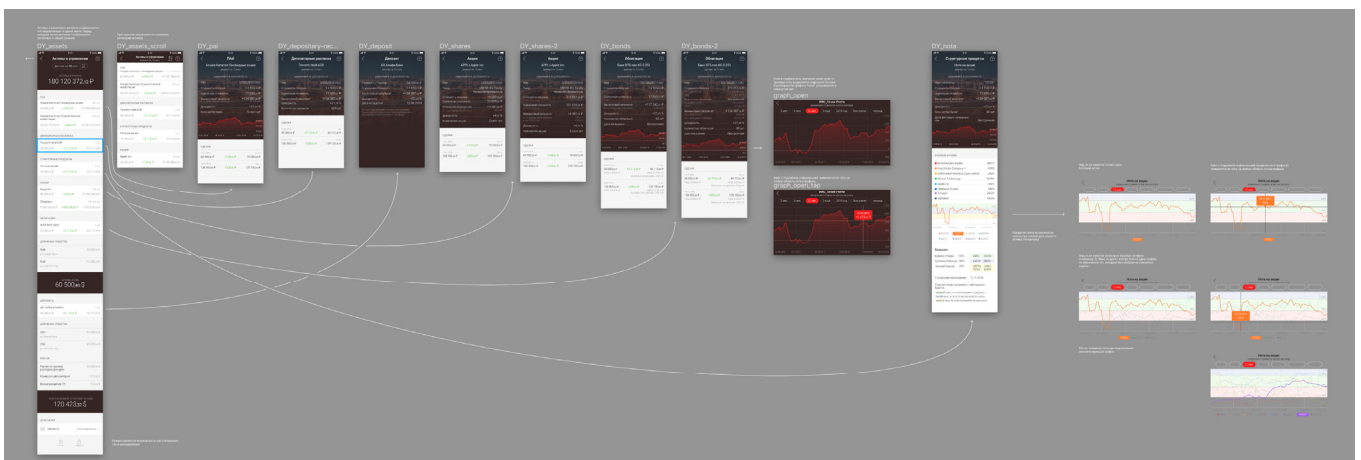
DY_assets

DY_assets_scroll

DY_pai

DY_depositary-rec...

DY_deposit

DY_shares

DY_shares-2

DY_bonds

DY_bonds-2

DY_nota

graph_open

graph_open_tap

Активы в управлении

180 120 372 ₽

60 500 $

120 423 $

ПАИ

Депозитарная расписка

Депозит

Акции

Облигации

Структурные продукты

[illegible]